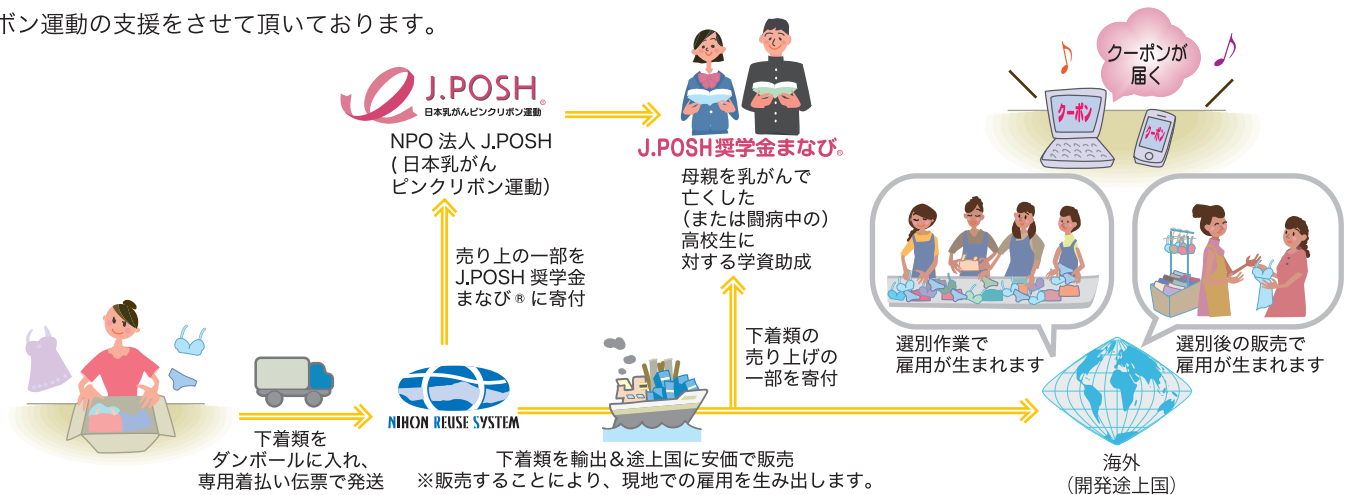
ボン運動の支援をさせて頂いております。

J.POSH
日本乳がんピンクリボン運動

NPO 法人 J.POSH
( 日本乳がん
ピンクリボン運動)

J.POSH奨学金まなび®

母親を乳がんで
亡くした
（または闘病中の）
高校生に
対する学資助成

クーポンが
届く

クーポン

クーポン

売り上の一部を
J.POSH 奨学金
まなび ® に寄付

選別作業で
雇用が生まれます

選別後の販売で
雇用が生まれます

下着類の
売り上げの
一部を寄付

NIHON REUSE SYSTEM

下着類を
ダンボールに入れ、
専用着払い伝票で発送

下着類を輸出＆途上国に安価で販売
※販売することにより、現地での雇用を生み出します。

海外
（開発途上国）